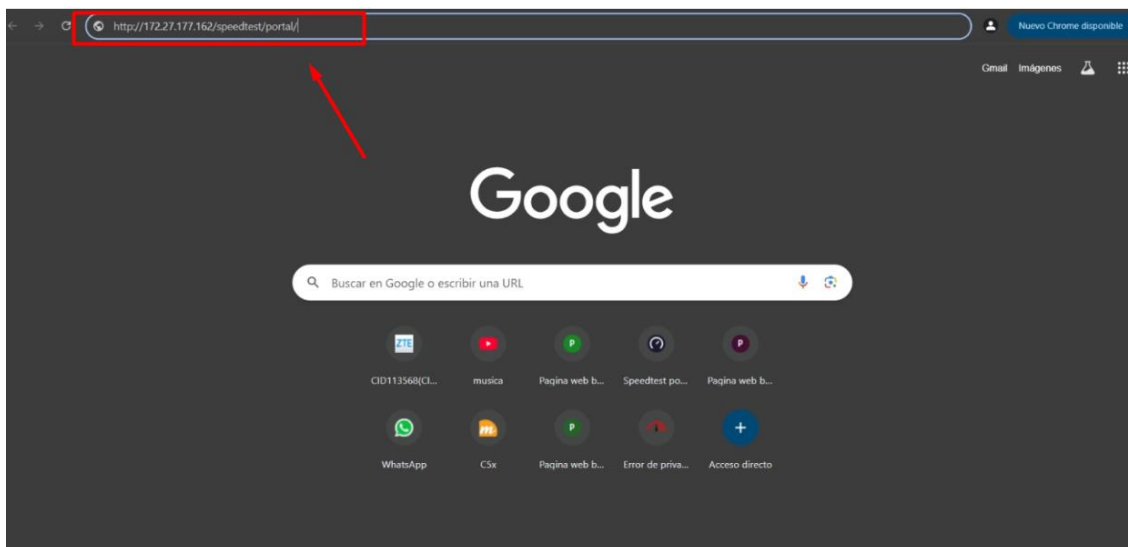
http://172.27.177.162/speedtest/portal/

Nuevo Chrome disponible

Gmail Imágenes

Google

Buscar en Google o escribir una URL

ZTE
CID113568(Cl...

musica

P
Pagina web b...

Speedtest po...

P
Pagina web b...

WhatsApp

C5x

P
Pagina web b...

Error de priva...

Acceso directo